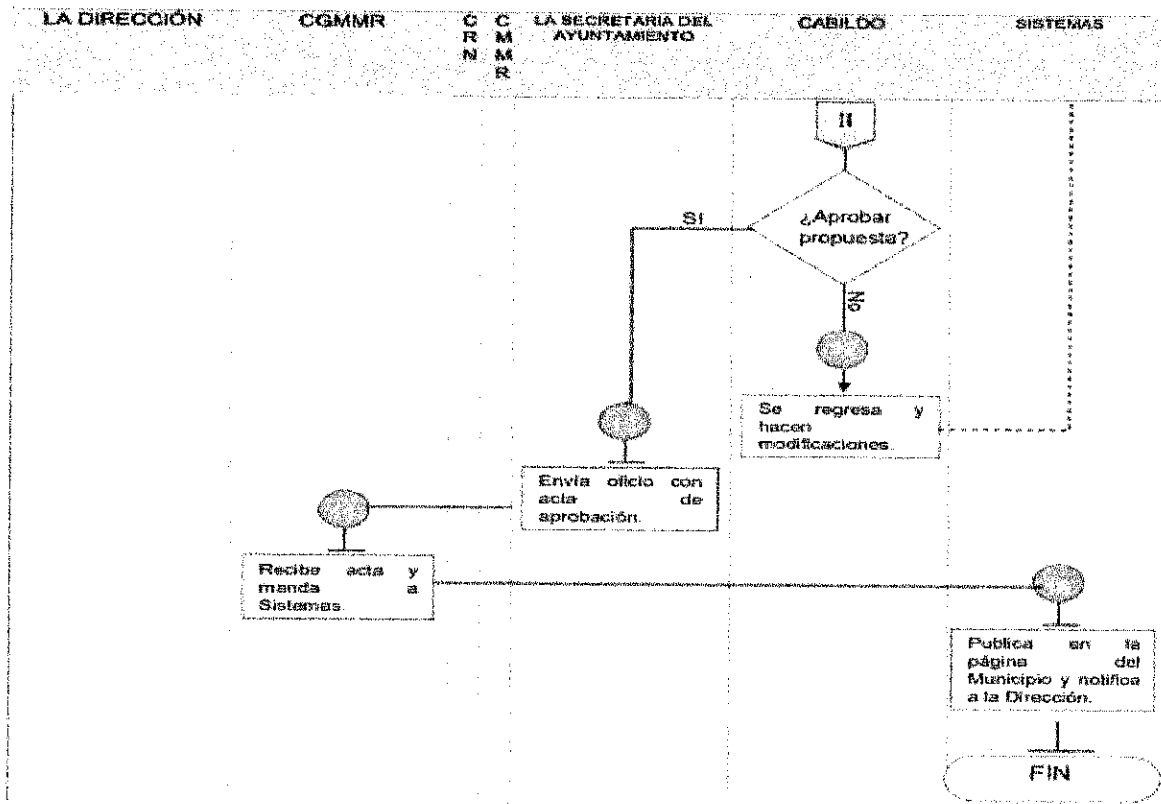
LA DIRECCIÓN

CGMMR

C R N

C M M R

LA SECRETARIA DEL AYUNTAMIENTO

CABILDO

SISTEMAS

II

¿Aprobar propuesta?

SI

No

Se regresa y hacen modificaciones.

Envía oficio con acta de aprobación.

Recibe acta y manda a Sistemas.

Publica en la página del Municipio y notifica a la Dirección.

FIN